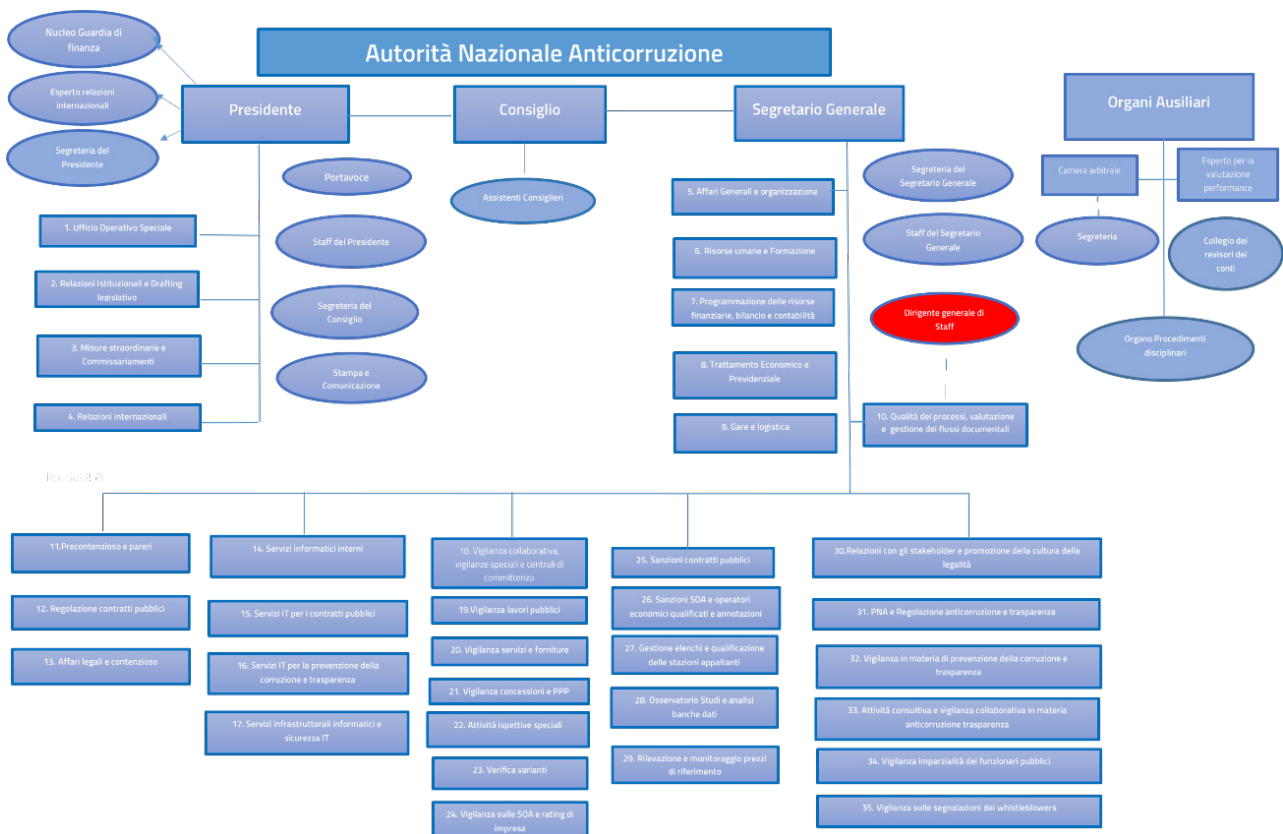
Autorità Nazionale Anticorruzione

Nucleo Guardia di finanza

Esperto relazioni internazionali

Segreteria del Presidente

Presidente

Consiglio

Segretario Generale

Organi Ausiliari

Portavoce

Staff del Presidente

Segreteria del Consiglio

Stampa e Comunicazione

Assistenti Consiglieri

1. Ufficio Operativo Speciale

2. Relazioni Istituzionali e Drafting legislativo

3. Misure straordinarie e Commissariamenti

4. Relazioni internazionali

5. Affari Generali e organizzazione

6. Risorse umane e Formazione

7. Programmazione delle risorse finanziarie, bilancio e contabilità

8. Trattamento Economico e Previdenziale

9. Gare e logistica

Segreteria del Segretario Generale

Staff del Segretario Generale

Dirigente generale di Staff

10. Qualità dei processi, valutazione e gestione dei flussi documentali

Camera arbitrale

Esperto per la valutazione performance

Segreteria

Collegio dei revisori dei conti

Organo Procedimenti disciplinari

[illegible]

11.Precontenzioso e pareri

12. Regolazione contratti pubblici

13. Affari legali e contenzioso

14. Servizi informatici interni

15. Servizi IT per i contratti pubblici

16. Servizi IT per la prevenzione della corruzione e trasparenza

17. Servizi infrastrutturali informatici e sicurezza IT

18. Vigilanza collaborativa, vigilanze speciali e centrali di committenza

19.Vigilanza lavori pubblici

20. Vigilanza servizi e forniture

21. Vigilanza concessioni e PPP

22. Attività ispettive speciali

23. Verifica varianti

24. Vigilanza sulle SOA e rating di impresa

25. Sanzioni contratti pubblici

26. Sanzioni SOA e operatori economici qualificati e annotazioni

27. Gestione elenchi e qualificazione delle stazioni appaltanti

28. Osservatorio Studi e analisi banche dati

29. Rilevazione e monitoraggio prezzi di riferimento

30.Relazioni con gli stakeholder e promozione della cultura della legalità

31. PNA e Regolazione anticorruzione e trasparenza

32. Vigilanza in materia di prevenzione della corruzione e trasparenza

33. Attività consultiva e vigilanza collaborativa in materia anticorruzione trasparenza

34. Vigilanza imparzialità dei funzionari pubblici

35. Vigilanza sulle segnalazioni dei whistleblowers